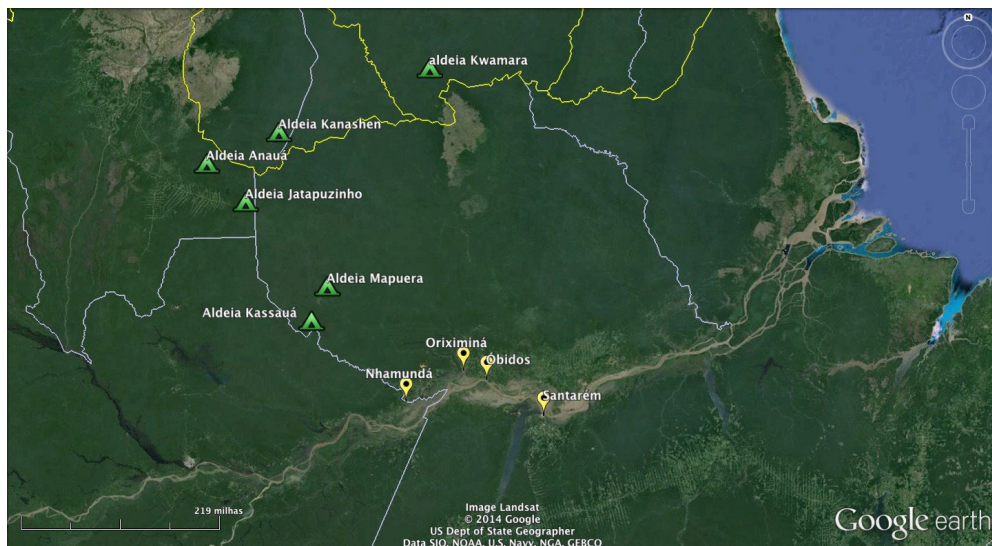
N

aldeia Kwamara

Aldeia Kanashen

Aldeia Anauá

Aldeia Jatapuzinho

Aldeia Mapuera

Aldeia Kassauá

Oriximiná

Óbidos

Nhamundá

Santarém

219 milhas

Image Landsat
© 2014 Google
US Dept of State Geographer
Data SIO, NOAA, U.S. Navy, NGA, GEBCO

Google earth